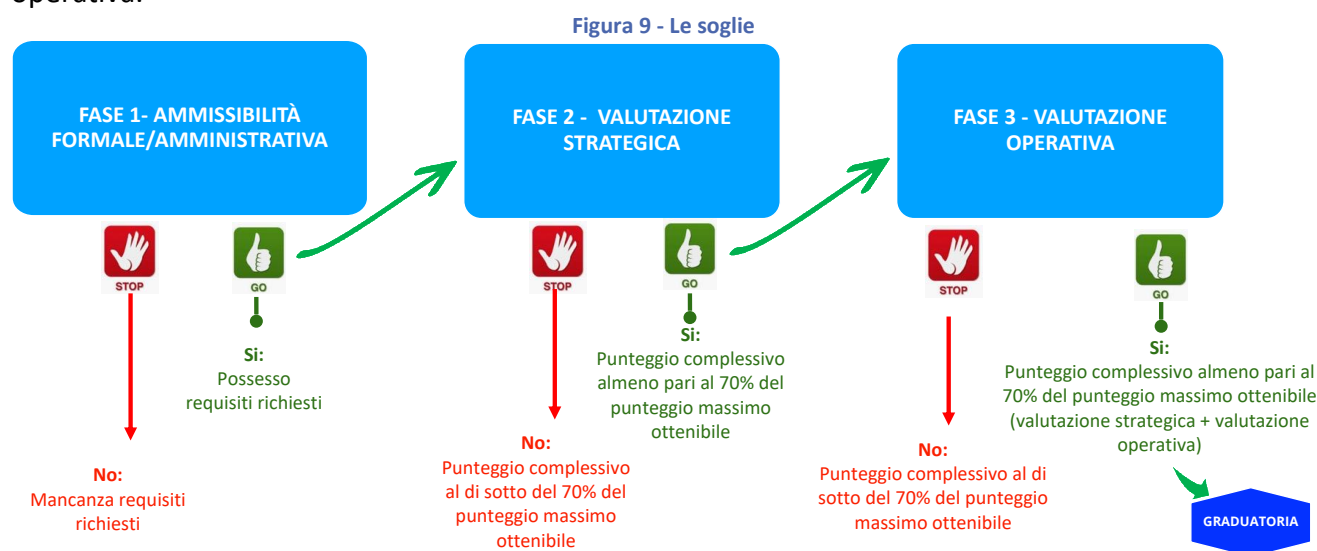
operativa.

Figura 9 - Le soglie

FASE 1- AMMISSIBILITÀ FORMALE/AMMINISTRATIVA

FASE 2 - VALUTAZIONE STRATEGICA

FASE 3 - VALUTAZIONE OPERATIVA

STOP

GO

Si:
Possesso requisiti richiesti

No:
Mancanza requisiti richiesti

STOP

GO

Si:
Punteggio complessivo almeno pari al 70% del punteggio massimo ottenibile

No:
Punteggio complessivo al di sotto del 70% del punteggio massimo ottenibile

STOP

GO

Si:
Punteggio complessivo almeno pari al 70% del punteggio massimo ottenibile (valutazione strategica + valutazione operativa)

No:
Punteggio complessivo al di sotto del 70% del punteggio massimo ottenibile

GRADUATORIA